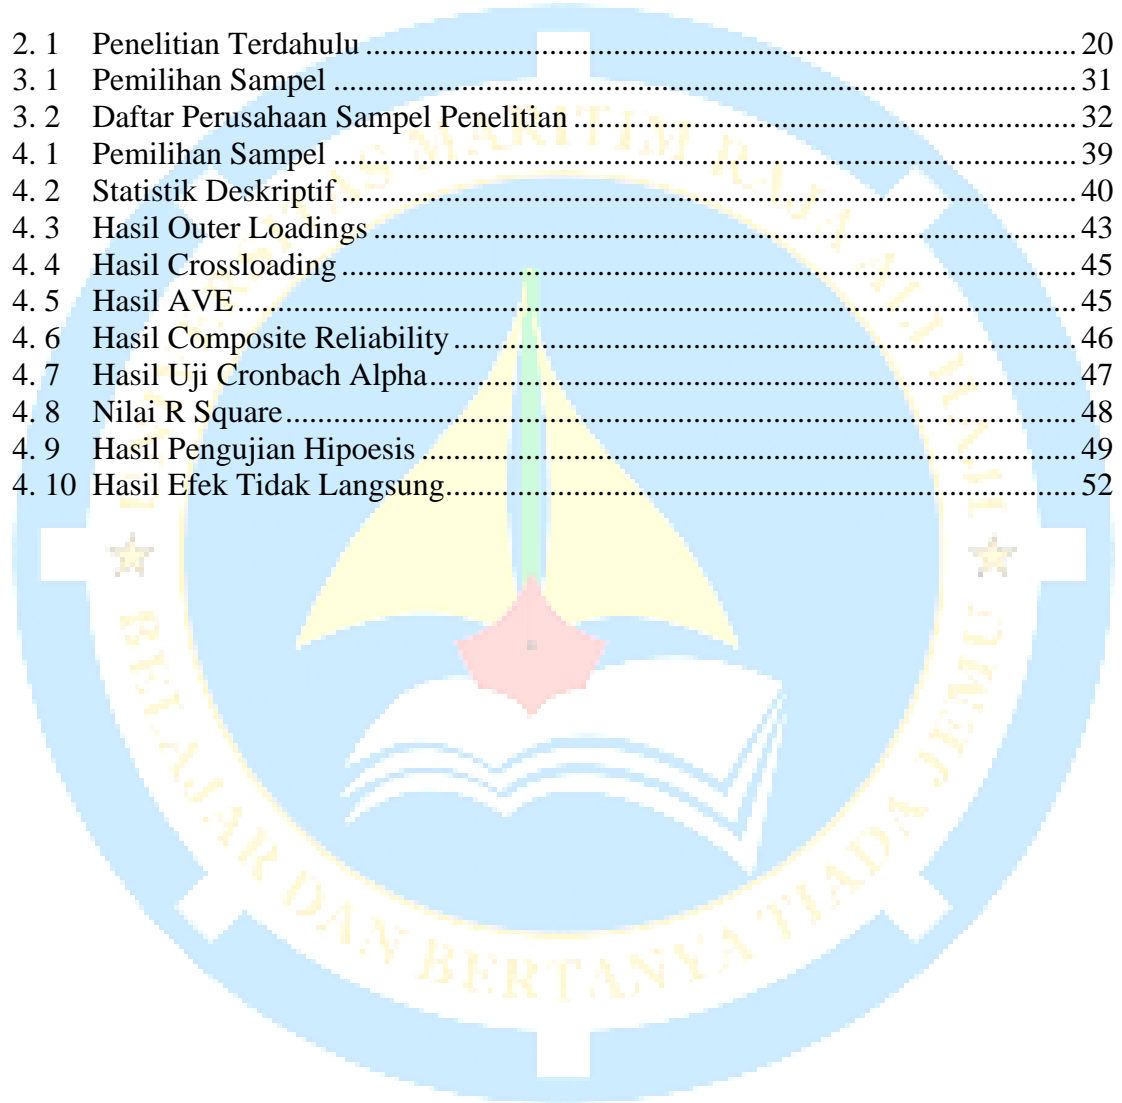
2. 1 Penelitian Terdahulu ........................................................................ 20
3. 1 Pemilihan Sampel ............................................................................. 31
3. 2 Daftar Perusahaan Sampel Penelitian ............................................... 32
4. 1 Pemilihan Sampel ............................................................................. 39
4. 2 Statistik Deskriptif ............................................................................ 40
4. 3 Hasil Outer Loadings ........................................................................ 43
4. 4 Hasil Crossloading ............................................................................ 45
4. 5 Hasil AVE .......................................................................................... 45
4. 6 Hasil Composite Reliability .............................................................. 46
4. 7 Hasil Uji Cronbach Alpha .................................................................. 47
4. 8 Nilai R Square .................................................................................... 48
4. 9 Hasil Pengujian Hipoesis ................................................................... 49
4. 10 Hasil Efek Tidak Langsung ............................................................. 52

UNIVERSITAS MARITIM RAJA ALI HAJI
BELAJAR DAN BERTANYA TIADA JEMU